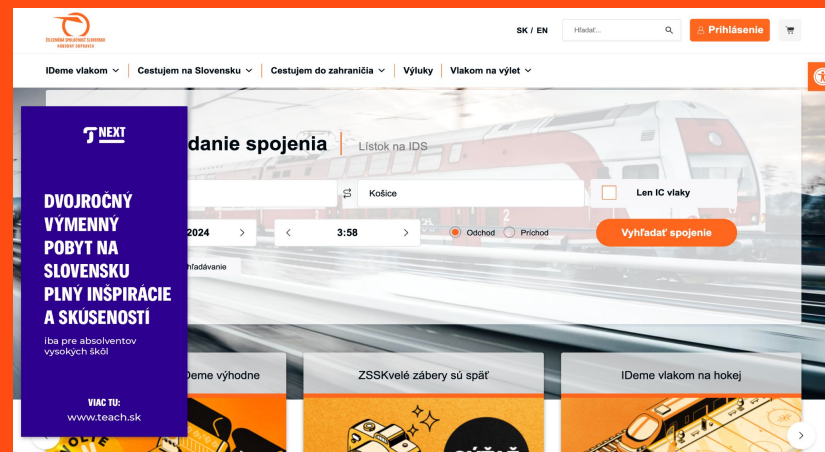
ŽELEZNIČNÁ SPOLOČNOSŤ SLOVENSKO
ROBÍME VÁM DOPRAVU

SK / EN
Hľadať...
Prihlásenie

IDeme vlakom
Cestujem na Slovensku
Cestujem do zahraničia
Výluky
Vlakom na výlet

T NEXT

DVOJROČNÝ VÝMENNÝ POBYT NA SLOVENSKU PLNÝ INŠPIRÁCIE A SKÚSENOSTÍ

iba pre absolventov vysokých škôl

VIAC TU:
www.teach.sk

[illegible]danie spojenia
Lístok na IDS

Košice
Len IC vlaky
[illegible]2024
3:58
Odchod
Príchod
Vyhľadať spojenie
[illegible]hľadávanie

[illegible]Deme výhodne
ZSSKvelé zábery sú späť
IDeme vlakom na hokej